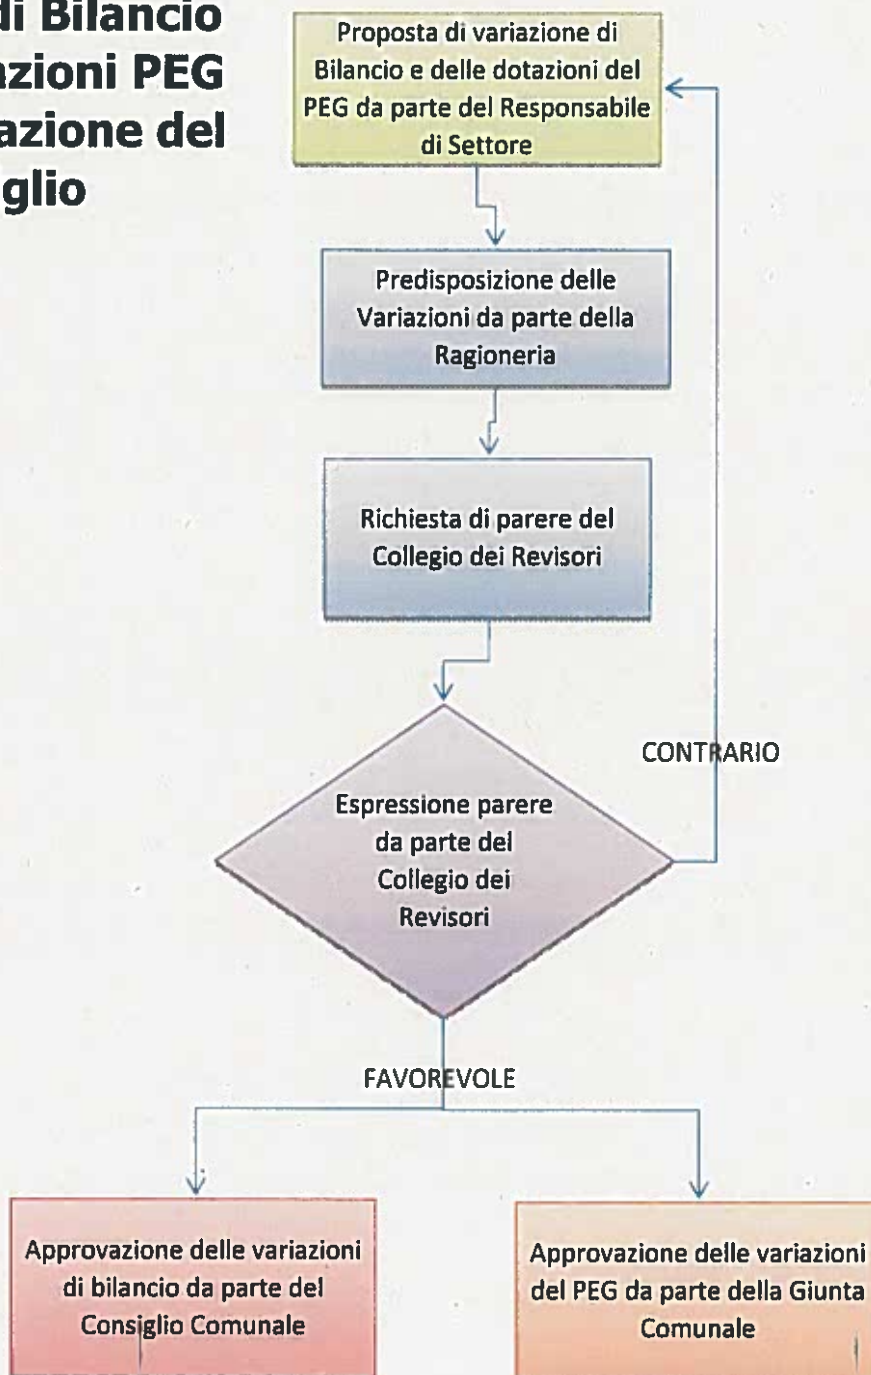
di Bilancio
azioni PEG
azione del
glio

Proposta di variazione di Bilancio e delle dotazioni del PEG da parte del Responsabile di Settore

Predisposizione delle Variazioni da parte della Ragioneria

Richiesta di parere del Collegio dei Revisori

CONTRARIO

Espressione parere da parte del Collegio dei Revisori

FAVOREVOLE

Approvazione delle variazioni di bilancio da parte del Consiglio Comunale

Approvazione delle variazioni del PEG da parte della Giunta Comunale